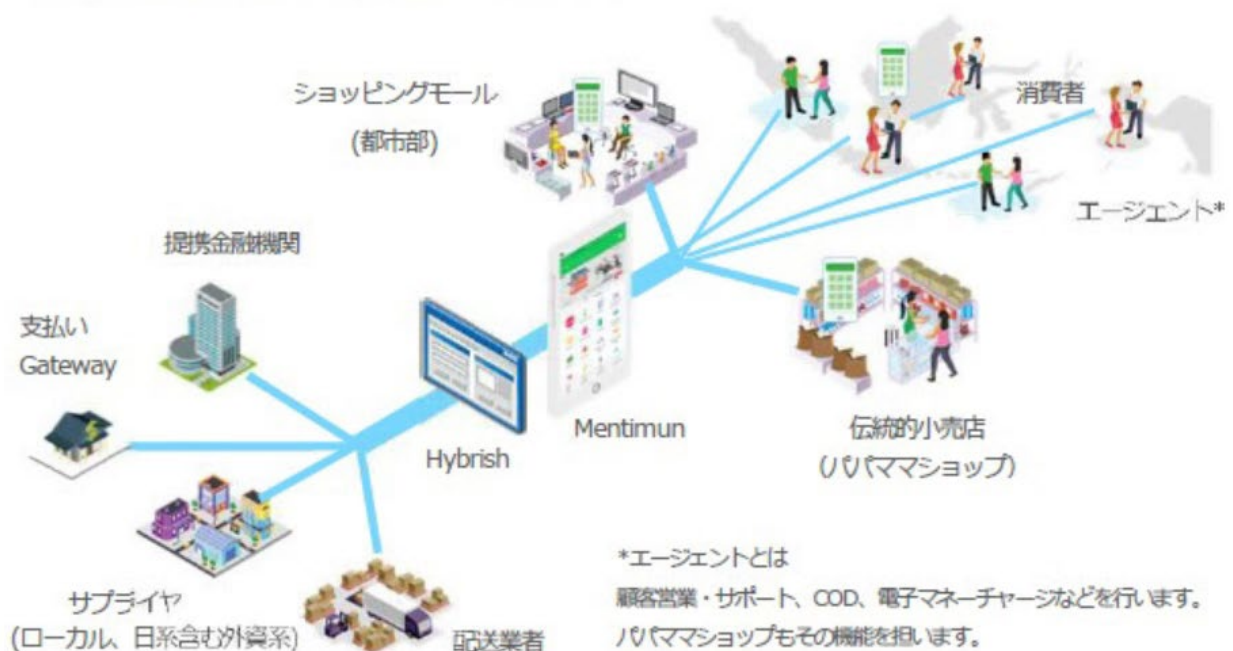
ショッピングモール
(都市部)

消費者

エージェント*

提携金融機関

支払い
Gateway

Hybrish

Mentimun

伝統的小売店
(パパママショップ)

サプライヤ
(ローカル、日系含む外資系)

配送業者

*エージェントとは
顧客営業・サポート、COD、電子マネーチャージなどを行います。
パパママショップもその機能を担います。